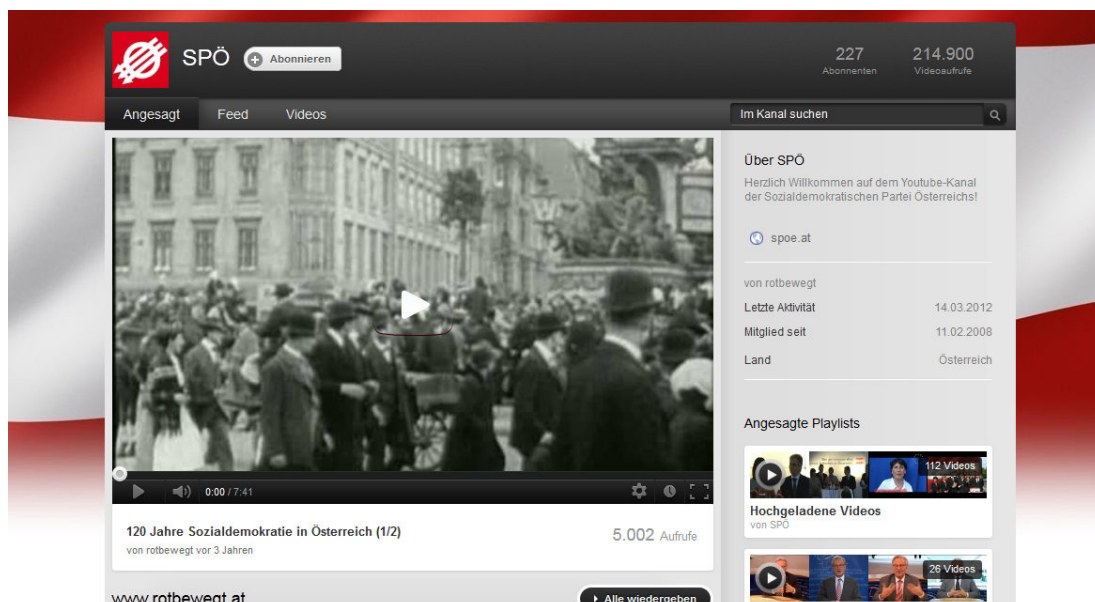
SPÖ Abonnieren

227
Abonnenten

214.900
Videoaufrufe

Angesagt Feed Videos

Im Kanal suchen

0:00 / 7:41

120 Jahre Sozialdemokratie in Österreich (1/2)
von rotbewegt vor 3 Jahren

5.002 Aufrufe

www.rotbewegt.at

Alle wiedergeben

Über SPÖ
Herzlich Willkommen auf dem Youtube-Kanal der Sozialdemokratischen Partei Österreichs!

spoe.at

von rotbewegt

| Letzte Aktivität | 14.03.2012 |
|---|---|
| Mitglied seit | 11.02.2008 |
| Land | Österreich |

Angesagte Playlists

112 Videos
Hochgeladene Videos
von SPÖ

26 Videos